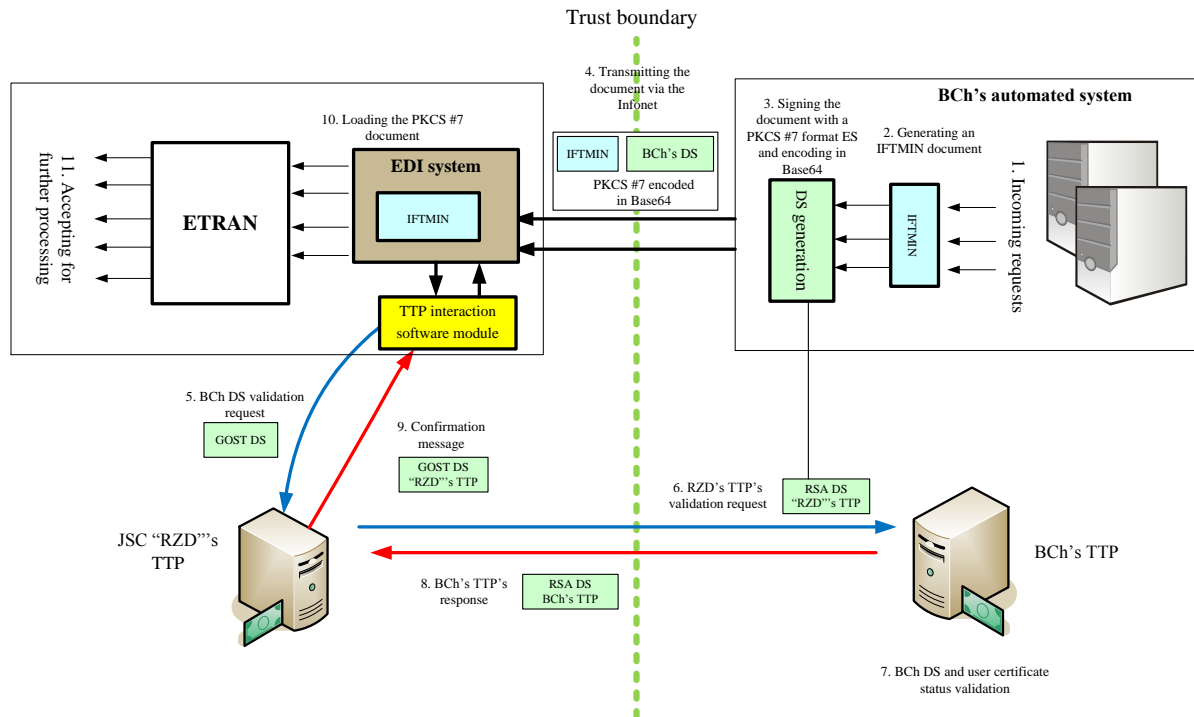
Trust boundary

4. Transmitting the document via the Infonet

BCh's automated system

10. Loading the PKCS #7 document

3. Signing the document with a PKCS #7 format ES and encoding in Base64

2. Generating an IFTMIN document

11. Accepting for further processing

EDI system

IFTMIN

BCh's DS

PKCS #7 encoded in Base64

1. Incoming requests

ETRAN

IFTMIN

DS generation

IFTMIN

TTP interaction software module

5. BCh DS validation request

GOST DS

9. Confirmation message

GOST DS "RZD"'s TTP

6. RZD's TTP's validation request

RSA DS "RZD"'s TTP

JSC "RZD"'s TTP

BCh's TTP

8. BCh's TTP's response

RSA DS BCh's TTP

7. BCh DS and user certificate status validation